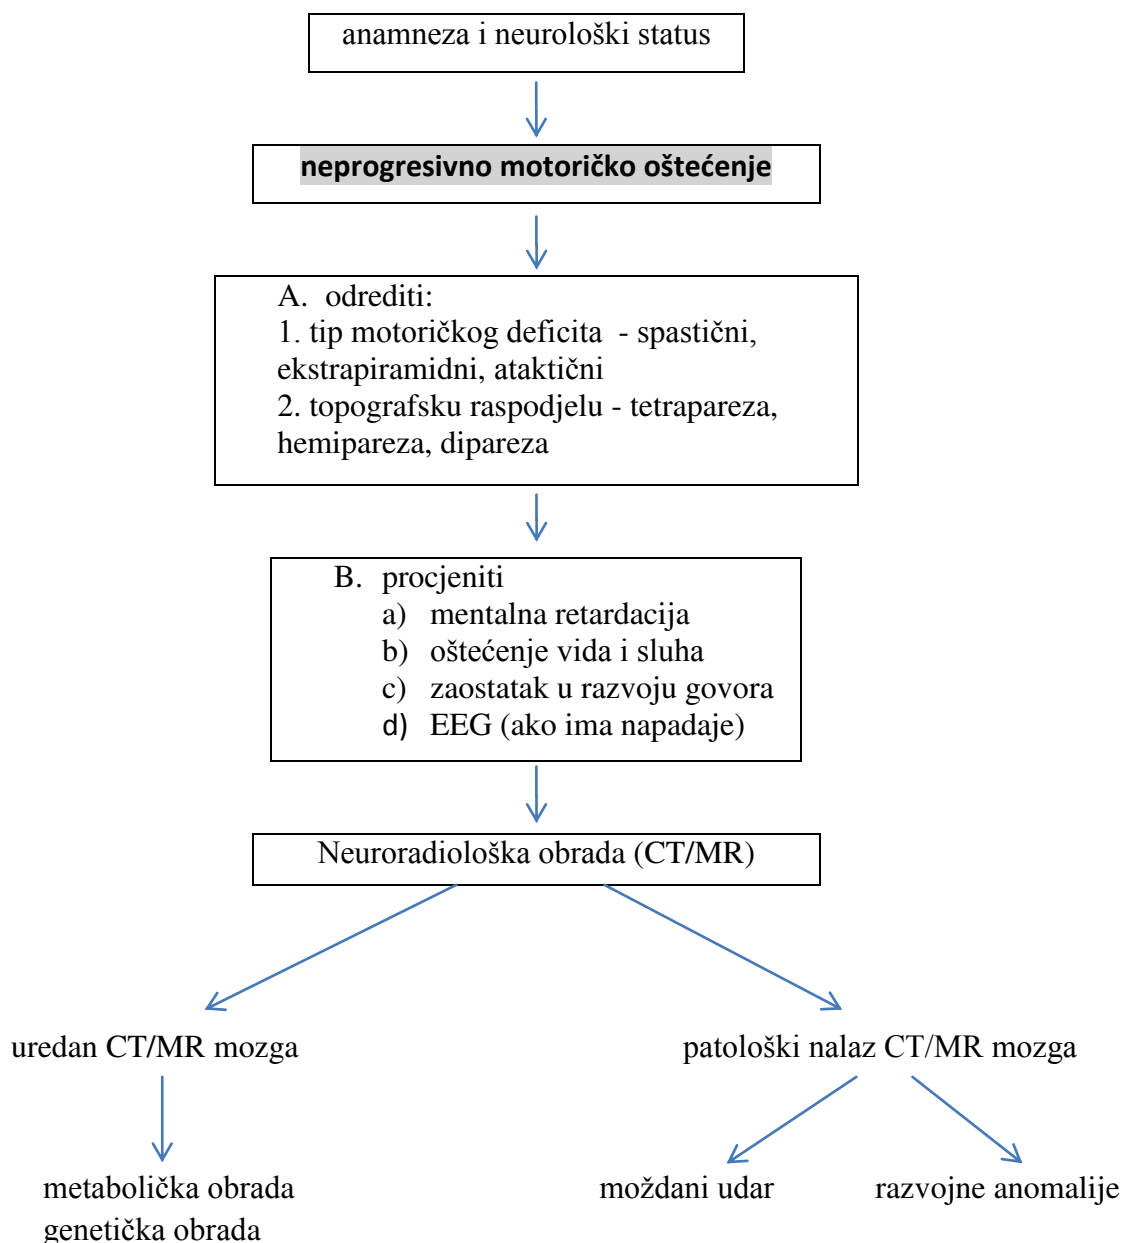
anamneza i neurološki status

neprogresivno motoričko oštećenje

A. odrediti:
1. tip motoričkog deficita - spastični, ekstrapiramidni, ataktični
2. topografsku raspodjelu - tetrapareza, hemipareza, dipareza

B. procjeniti
a) mentalna retardacija
b) oštećenje vida i sluha
c) zaostatak u razvoju govora
d) EEG (ako ima napadaje)

Neuroradiološka obrada (CT/MR)

uredan CT/MR mozga

patološki nalaz CT/MR mozga

metabolička obrada
genetička obrada

moždani udar

razvojne anomalije